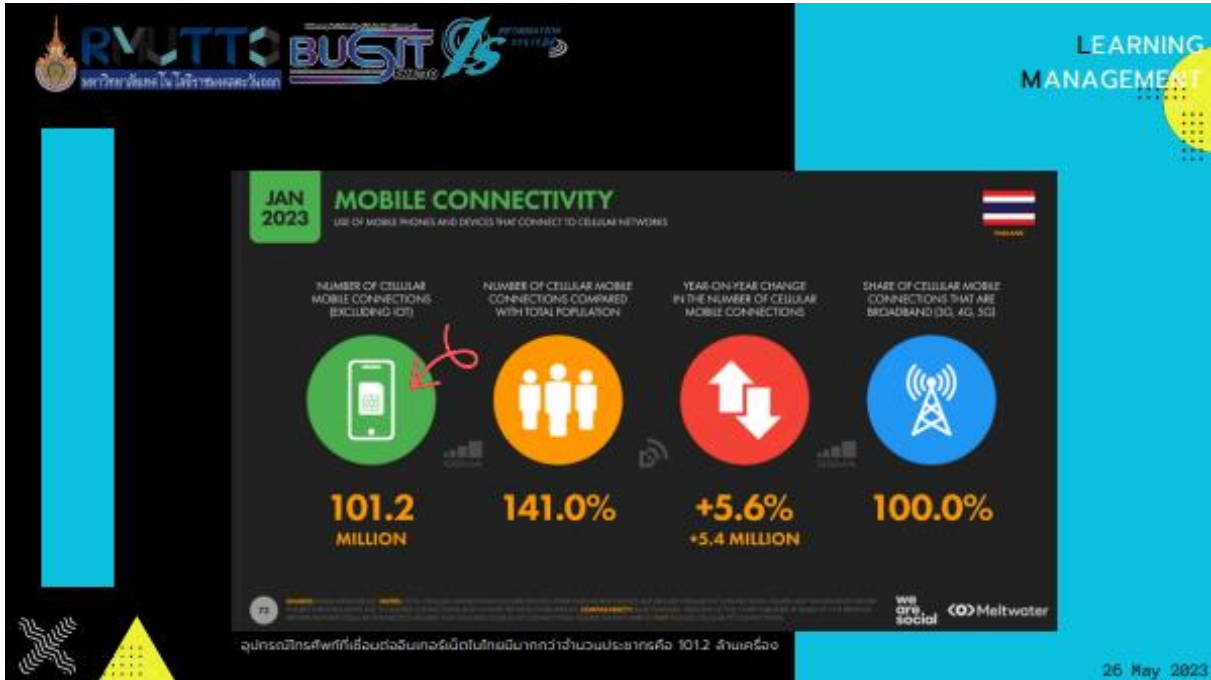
RMUTTO
มหาวิทยาลัยเทคโนโลยีราชมงคลตะวันออก
BUSIT
IS

LEARNING
MANAGEMENT

JAN 2023

MOBILE CONNECTIVITY

USE OF MOBILE PHONES AND DEVICES THAT CONNECT TO CELLULAR NETWORKS

THAILAND

NUMBER OF CELLULAR MOBILE CONNECTIONS (EXCLUDING IOT)

101.2 MILLION

NUMBER OF CELLULAR MOBILE CONNECTIONS COMPARED WITH TOTAL POPULATION

141.0%

YEAR-ON-YEAR CHANGE IN THE NUMBER OF CELLULAR MOBILE CONNECTIONS

+5.6%
+5.4 MILLION

SHARE OF CELLULAR MOBILE CONNECTIONS THAT ARE BROADBAND (3G, 4G, 5G)

100.0%

73

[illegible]

we are social
Meltwater

อุปกรณ์โทรศัพท์ที่เชื่อมต่ออินเทอร์เน็ตในไทยมีมากกว่าจำนวนประชากรคือ 101.2 ล้านเครื่อง

26 May 2023